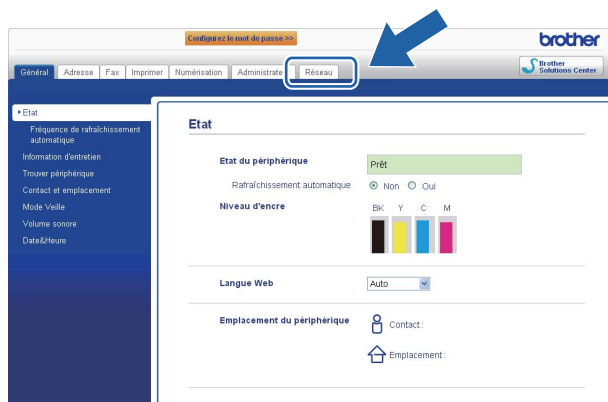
Configurez le mot de passe >>

brother

Général | Adresse | Fax | Imprimer | Numérisation | Administrate | Réseau

Brother Solutions Center

▸Etat
Fréquence de rafraîchissement automatique
Information d'entretien
Trouver périphérique
Contact et emplacement
Mode Veille
Volume sonore
Date&Heure

Etat

Etat du périphérique
Prêt
Rafraîchissement automatique
Non Oui
Niveau d'encre
BK Y C M

Langue Web
Auto

Emplacement du périphérique
Contact :
Emplacement :